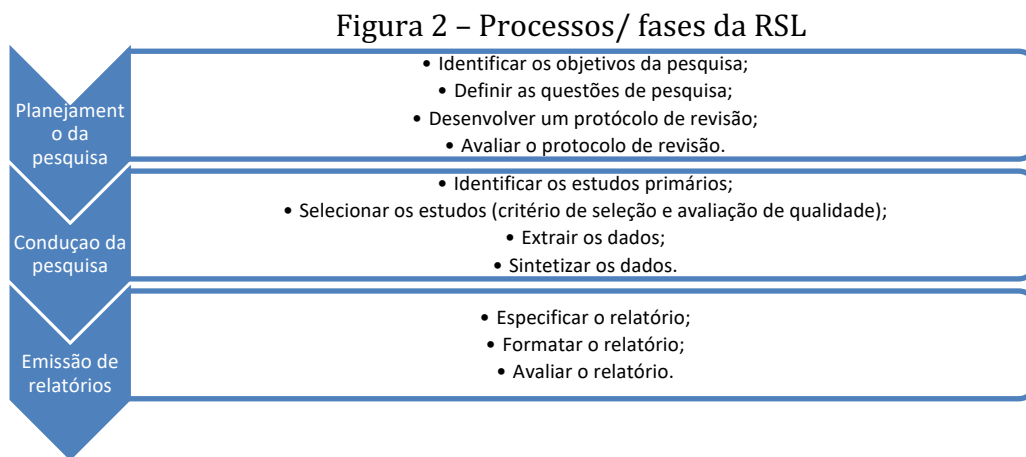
Figura 2 – Processos/ fases da RSL

Planejamento da pesquisa

• Identificar os objetivos da pesquisa;
• Definir as questões de pesquisa;
• Desenvolver um protócolo de revisão;
• Avaliar o protocolo de revisão.

Conduçao da pesquisa

• Identificar os estudos primários;
• Selecionar os estudos (critério de seleção e avaliação de qualidade);
• Extrair os dados;
• Sintetizar os dados.

Emissão de relatórios

• Especificar o relatório;
• Formatar o relatório;
• Avaliar o relatório.